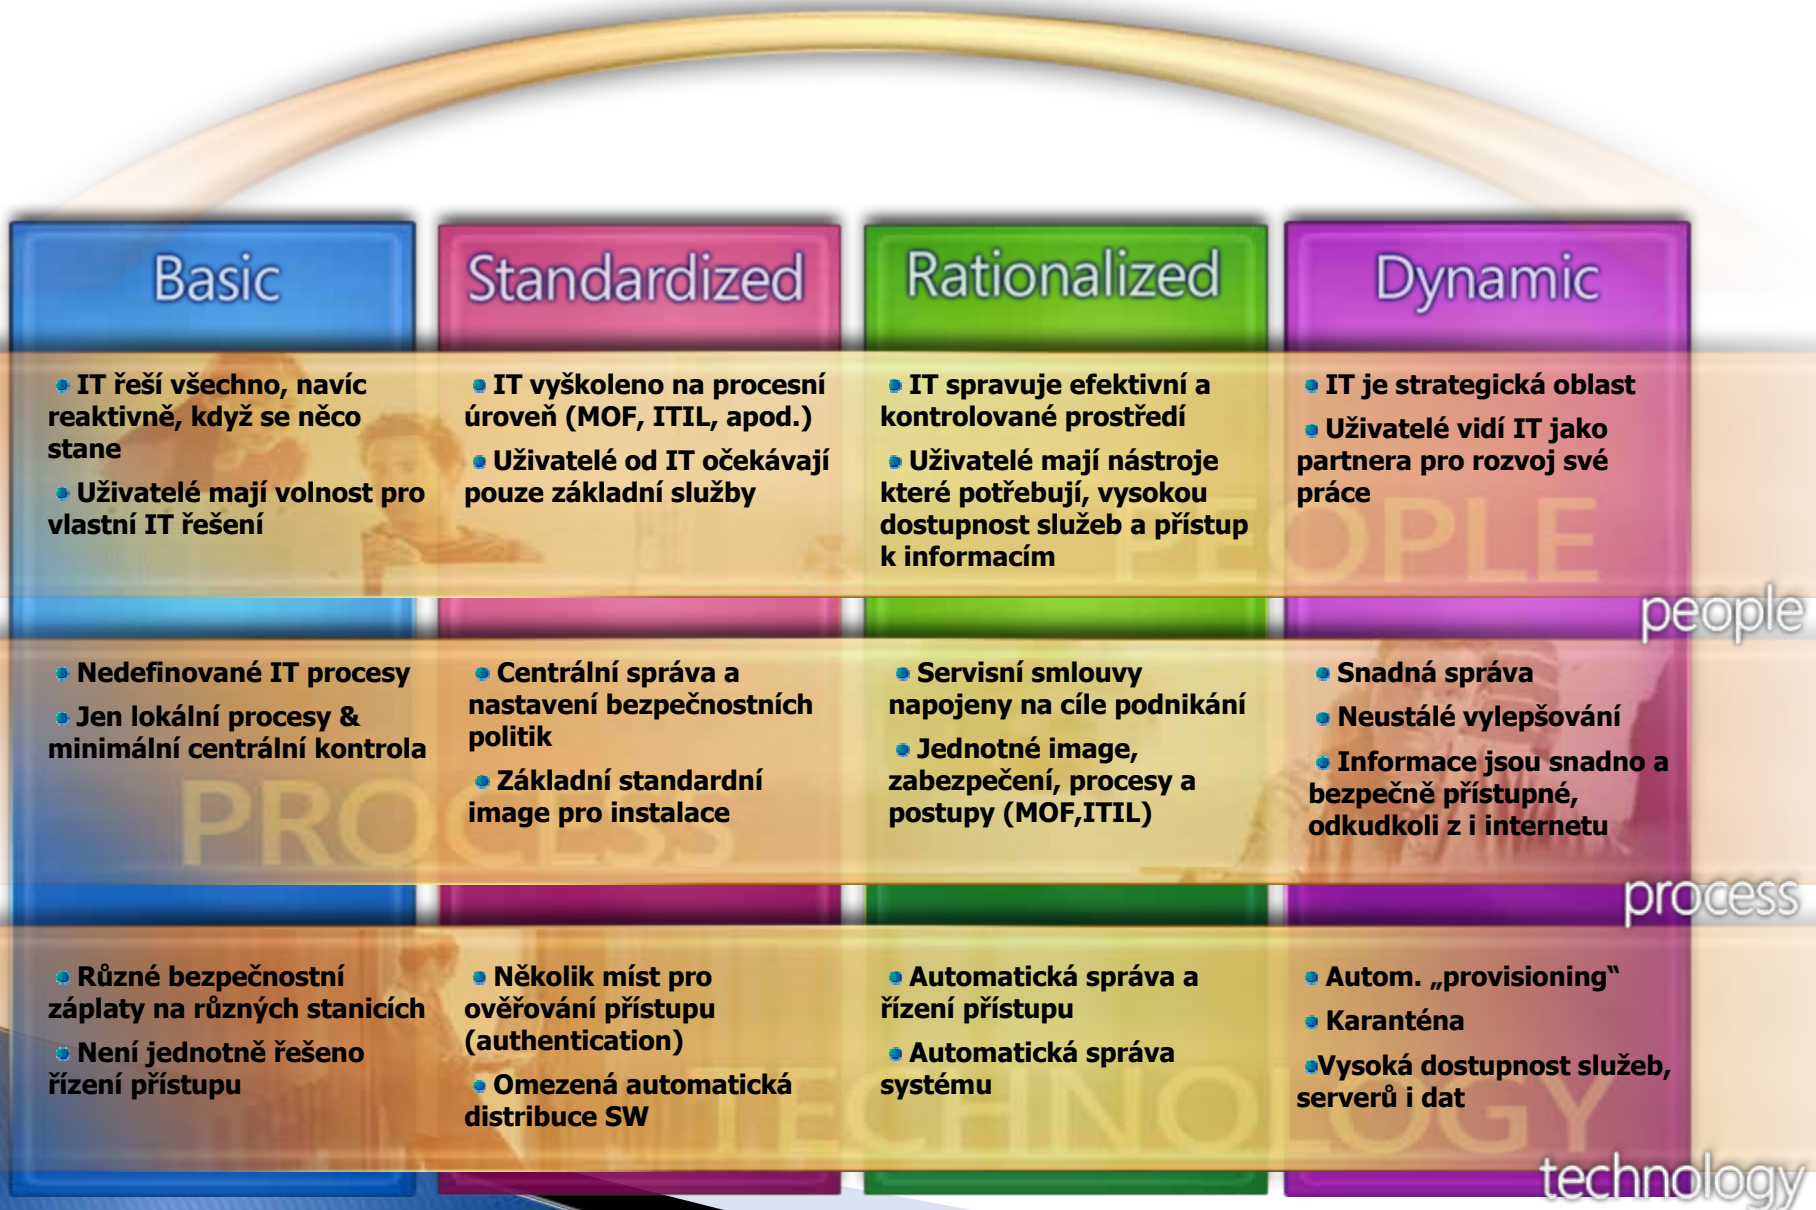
| Basic | Standardized | Rationalized | Dynamic |
|---|---|---|---|
| IT řeší všechno, navíc reaktivně, když se něco stane<br>Uživatelé mají volnost pro vlastní IT řešení | IT vyškoleno na procesní úroveň (MOF, ITIL, apod.)<br>Uživatelé od IT očekávají pouze základní služby | IT spravuje efektivní a kontrolované prostředí<br>Uživatelé mají nástroje které potřebují, vysokou dostupnost služeb a přístup k informacím | IT je strategická oblast<br>Uživatelé vidí IT jako partnera pro rozvoj své práce |
| Nedefinované IT procesy<br>Jen lokální procesy & minimální centrální kontrola | Centrální správa a nastavení bezpečnostních politik<br>Základní standardní image pro instalace | Servisní smlouvy napojeny na cíle podnikání<br>Jednotné image, zabezpečení, procesy a postupy (MOF,ITIL) | Snadná správa<br>Neustálé vylepšování<br>Informace jsou snadno a bezpečně přístupné, odkudkoli z i internetu |
| Různé bezpečnostní záplaty na různých stanicích<br>Není jednotně řešeno řízení přístupu | Několik míst pro ověřování přístupu (authentication)<br>Omezená automatická distribuce SW | Automatická správa a řízení přístupu<br>Automatická správa systému | Autom. „provisioning"<br>Karanténa<br>Vysoká dostupnost služeb, serverů i dat |

PEOPLE
people
PROCESS
process
TECHNOLOGY
technology